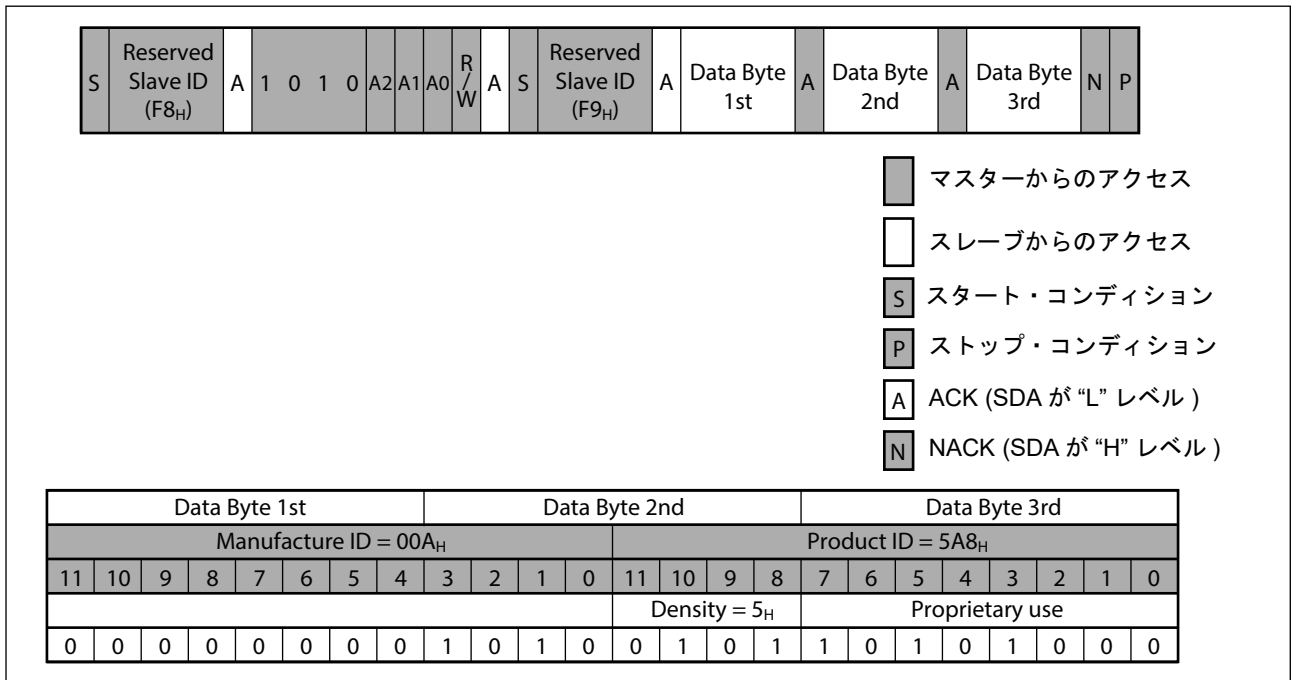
| S | Reserved Slave ID ($F8_H$) | A | 1 | 0 | 1 | 0 | A2 | A1 | A0 | R/W | A | S | Reserved Slave ID ($F9_H$) | A | Data Byte 1st | A | Data Byte 2nd | A | Data Byte 3rd | N | P |
|---|---|---|---|---|---|---|---|---|---|---|---|---|---|---|---|---|---|---|---|---|---|

マスターからのアクセス

スレーブからのアクセス

S スタート・コンディション

P ストップ・コンディション

A ACK (SDA が “L” レベル )

N NACK (SDA が “H” レベル )

| Data Byte 1st | | | | | | | | Data Byte 2nd | | | | | | | | Data Byte 3rd | | | | | | | |
|---|---|---|---|---|---|---|---|---|---|---|---|---|---|---|---|---|---|---|---|---|---|---|---|
| Manufacture ID = $00A_H$ | | | | | | | | | | | | Product ID = $5A8_H$ | | | | | | | | | | | |
| 11 | 10 | 9 | 8 | 7 | 6 | 5 | 4 | 3 | 2 | 1 | 0 | 11 | 10 | 9 | 8 | 7 | 6 | 5 | 4 | 3 | 2 | 1 | 0 |
| | | | | | | | | | | | | Density = $5_H$ | | | | Proprietary use | | | | | | | |
| 0 | 0 | 0 | 0 | 0 | 0 | 0 | 0 | 1 | 0 | 1 | 0 | 0 | 1 | 0 | 1 | 1 | 0 | 1 | 0 | 1 | 0 | 0 | 0 |